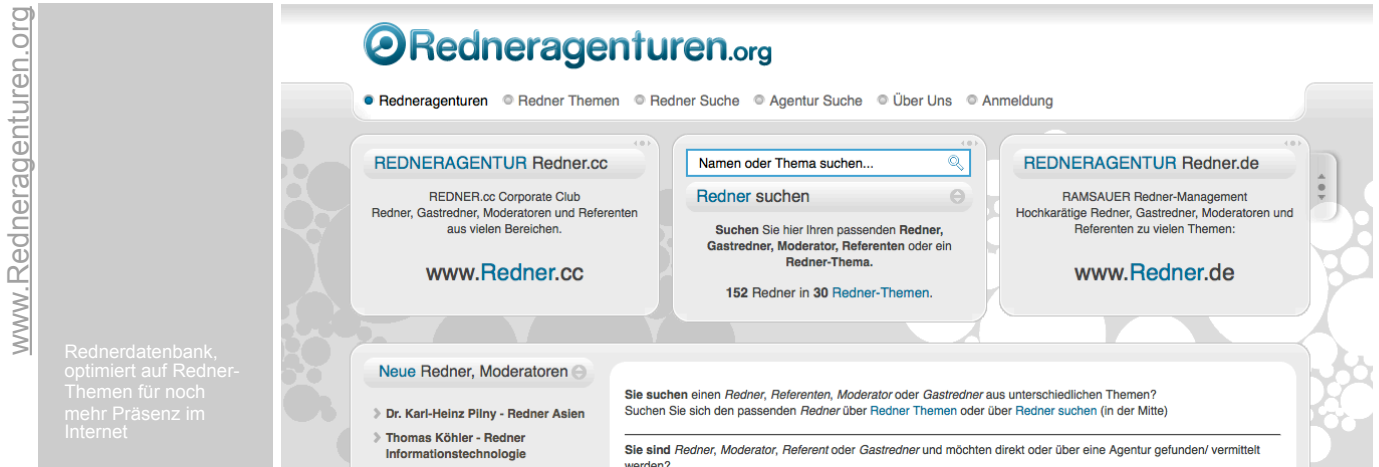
www.Redneragenturen.org

Rednerdatenbank, optimiert auf Redner-Themen für noch mehr Präsenz im Internet

Redneragenturen.org

Redneragenturen Redner Themen Redner Suche Agentur Suche Über Uns Anmeldung

REDNERAGENTUR Redner.cc

REDNER.cc Corporate Club
Redner, Gastredner, Moderatoren und Referenten aus vielen Bereichen.

www.Redner.cc

Namen oder Thema suchen...

Redner suchen

Suchen Sie hier Ihren passenden Redner, Gastredner, Moderator, Referenten oder ein Redner-Thema.

152 Redner in 30 Redner-Themen.

REDNERAGENTUR Redner.de

RAMSAUER Redner-Management
Hochkarätige Redner, Gastredner, Moderatoren und Referenten zu vielen Themen:

www.Redner.de

Neue Redner, Moderatoren

Dr. Karl-Heinz Pilny - Redner Asien

Thomas Köhler - Redner Informationstechnologie

Sie suchen einen Redner, Referenten, Moderator oder Gastredner aus unterschiedlichen Themen?
Suchen Sie sich den passenden Redner über Redner Themen oder über Redner suchen (in der Mitte)

Sie sind Redner, Moderator, Referent oder Gastredner und möchten direkt oder über eine Agentur gefunden/ vermittelt werden?